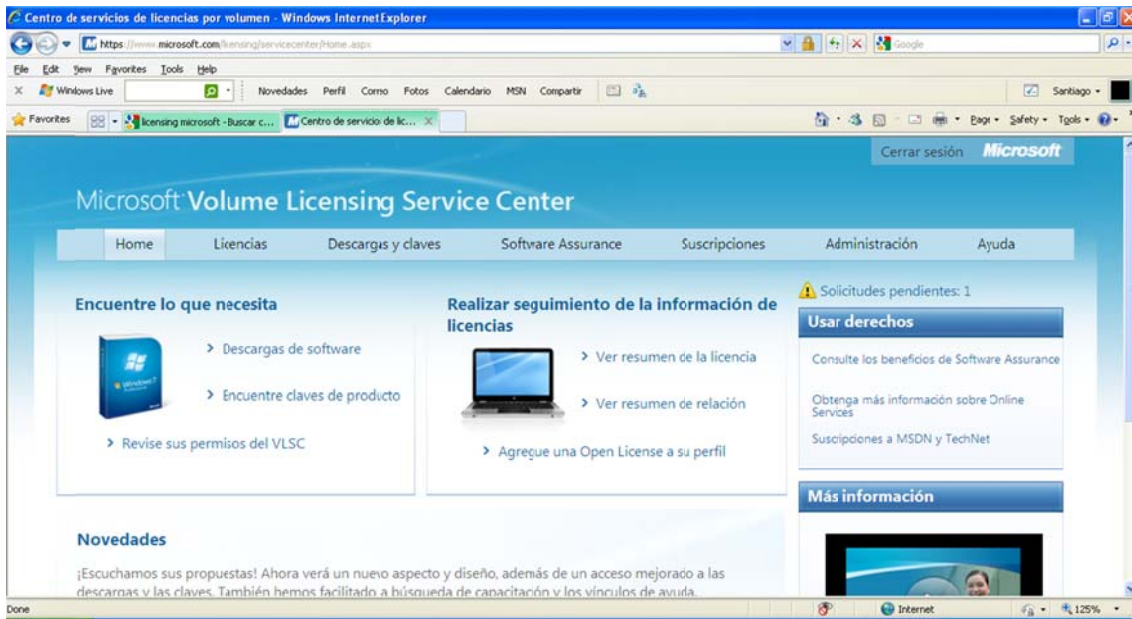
Centro de servicios de licencias por volumen - Windows Internet Explorer

https://www.microsoft.com/licensing/servicecenter/Home.aspx

Google

File Edit View Favorites Tools Help

Windows Live Novedades Perfil Correo Fotos Calendario MSN Compartir Santiago

Favorites licensing microsoft - Buscar c... Centro de servicio de lic...

Page Safety Tools

Cerrar sesión Microsoft

Microsoft Volume Licensing Service Center

Home Licencias Descargas y claves Software Assurance Suscripciones Administración Ayuda

Encuentre lo que necesita

> Descargas de software

> Encuentre claves de producto

> Revise sus permisos del VLSC

Realizar seguimiento de la información de licencias

> Ver resumen de la licencia

> Ver resumen de relación

> Agregue una Open License a su perfil

Solicitudes pendientes: 1

Usar derechos

Consulte los beneficios de Software Assurance

Obtenga más información sobre Online Services

Suscripciones a MSDN y TechNet

Más información

Novedades

¡Escuchamos sus propuestas! Ahora verá un nuevo aspecto y diseño, además de un acceso mejorado a las descargas y las claves. También hemos facilitado la búsqueda de capacitación y los vínculos de ayuda.

Done Internet 125%